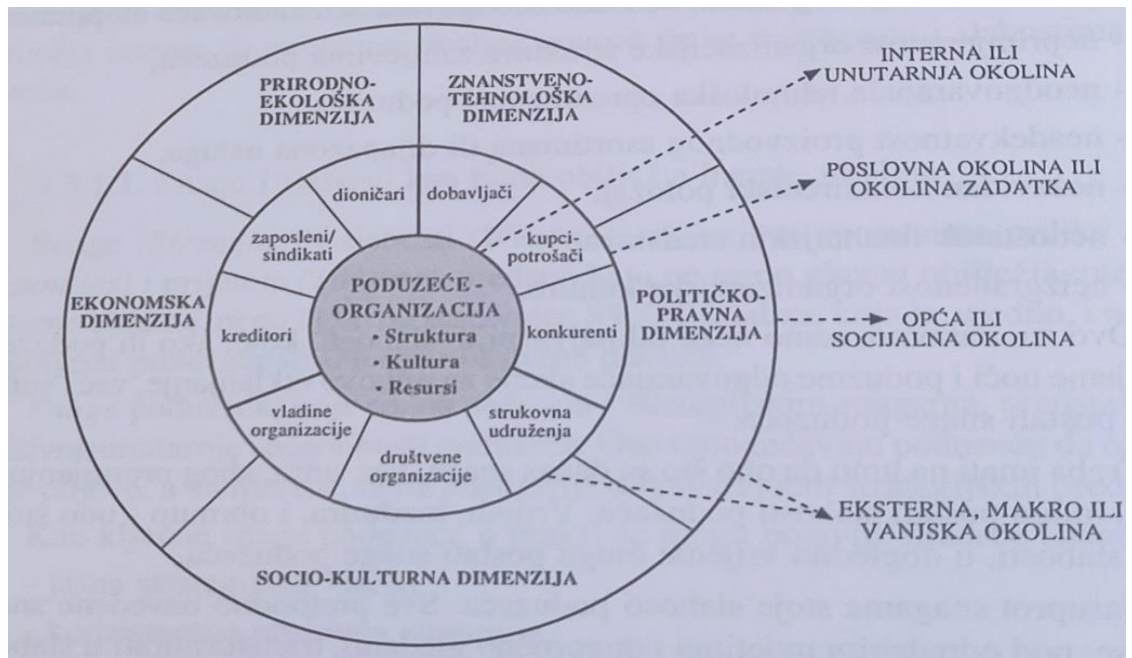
PRIRODNO-EKOLOŠKA DIMENZIJA

ZNANSTVENO-TEHNOLOŠKA DIMENZIJA

INTERNA ILI UNUTARNJA OKOLINA

POSLOVNA OKOLINA ILI OKOLINA ZADATKA

dioničari

dobavljači

zaposleni/ sindikati

kupci-potrošači

EKONOMSKA DIMENZIJA

PODUZEĆE - ORGANIZACIJA
• Struktura
• Kultura
• Resursi

POLITIČKO-PRAVNA DIMENZIJA

OPĆA ILI SOCIJALNA OKOLINA

kreditori

konkurenti

vladine organizacije

strukovna udruženja

društvene organizacije

EKSTERNA, MAKRO ILI VANJSKA OKOLINA

SOCIO-KULTURNA DIMENZIJA